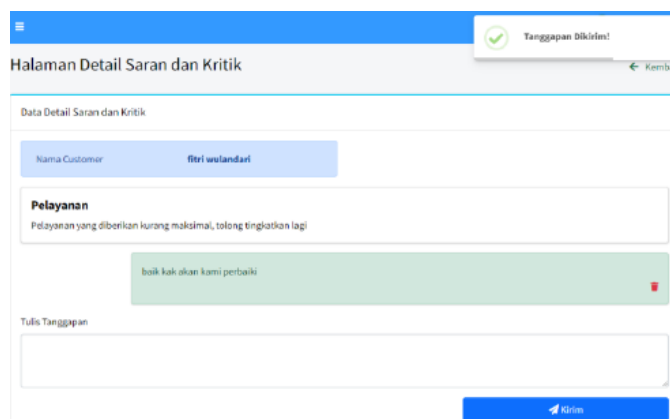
Tanggapan Dikirim!

Halaman Detail Saran dan Kritik

← Kemb

Data Detail Saran dan Kritik

Nama Customer fitri wulandari

Pelayanan

Pelayanan yang diberikan kurang maksimal, tolong tingkatkan lagi

baik kak akan kami perbaiki

Tulis Tanggapan

Kirim